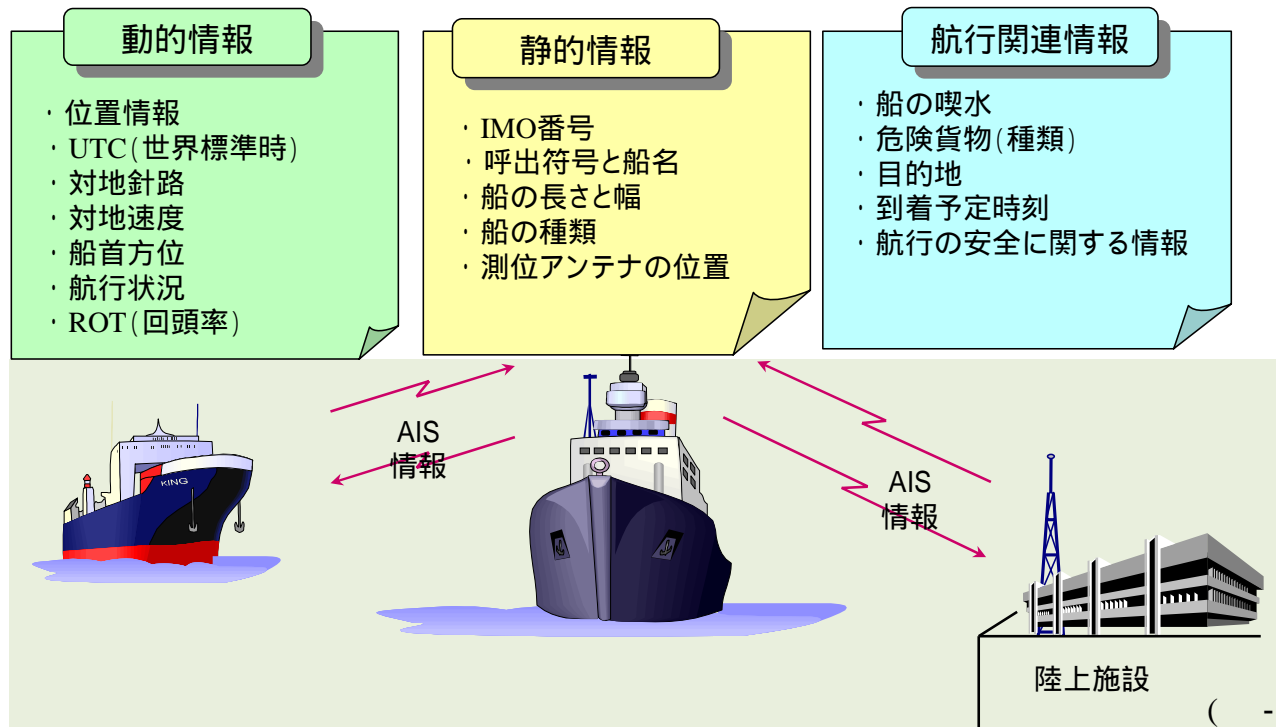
動的情報

・位置情報
・UTC(世界標準時)
・対地針路
・対地速度
・船首方位
・航行状況
・ROT(回頭率)

静的情報

・IMO番号
・呼出符号と船名
・船の長さと幅
・船の種類
・測位アンテナの位置

航行関連情報

・船の喫水
・危険貨物(種類)
・目的地
・到着予定時刻
・航行の安全に関する情報

AIS
情報

KING

AIS
情報

陸上施設

( -